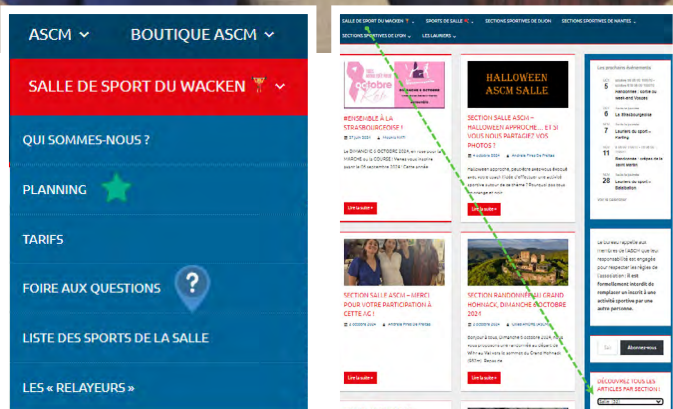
ASCM
BOUTIQUE ASCM
SALLE DE SPORT DU WACKEN
QUI SOMMES-NOUS ?
PLANNING
TARIFS
FOIRE AUX QUESTIONS
LISTE DES SPORTS DE LA SALLE
LES « RELAYEURS »

SALLE DE SPORT DU WACKEN
SPORTS DE SALLE
SECTIONS SPORTIVES DE DIJON
SECTIONS SPORTIVES DE NANTES
SECTIONS SPORTIVES DE LYON
LES LAURIERS

octobre

#ENSEMBLE À LA STRASBOURGEOISE !

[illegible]

Lire la suite »

HALLOWEEN ASCM SALLE

SECTION SALLE ASCM – HALLOWEEN APPROCHE… ET SI VOUS NOUS PARTAGIEZ VOS PHOTOS !

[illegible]

Lire la suite »

SECTION SALLE ASCM – MERCI POUR VOTRE PARTICIPATION À CETTE AG !

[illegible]

Lire la suite »

SECTION RANDONNÉE AU GRAND HOHNACK, DIMANCHE 6 OCTOBRE 2024

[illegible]

Lire la suite »

Les prochains événements

5
6
11
28

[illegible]

Le bureau rappelle aux membres de l'ASCM que leur responsabilité est engagée pour respecter les règles de l'association : il est formellement interdit de remplacer un inscrit à une activité sportive par une autre personne.

Abonnez-vous

DÉCOUVREZ TOUS LES ARTICLES PAR SECTION !

Salle (32)